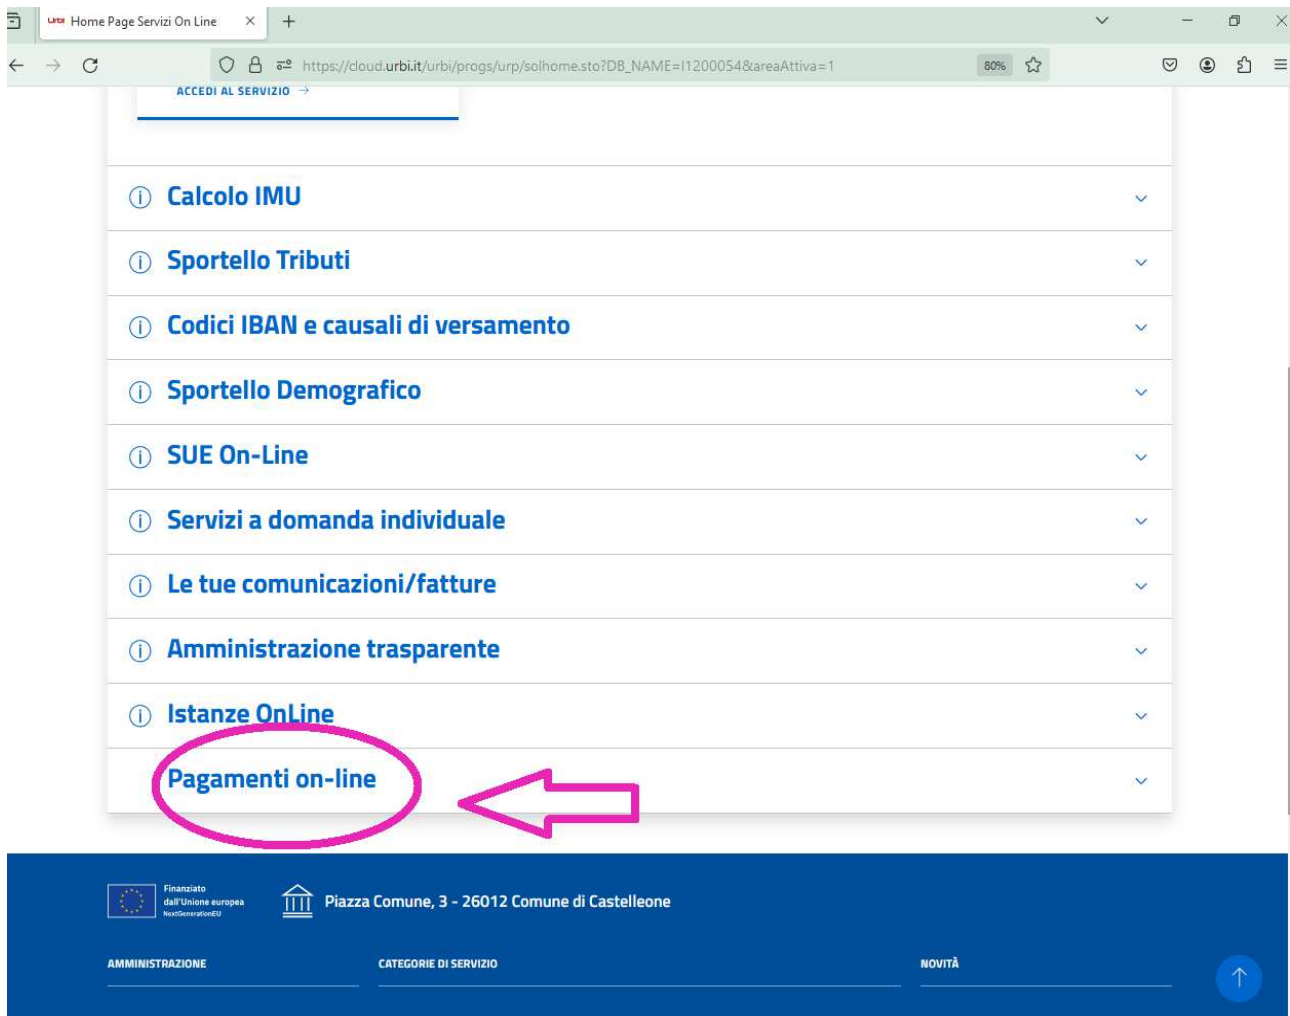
Home Page Servizi On Line

https://cloud.urbi.it/urbi/progs/urp/solhome.sto?DB_NAME=l1200054&areaAttiva=1

80%

ACCEDI AL SERVIZIO →

Calcolo IMU

Sportello Tributi

Codici IBAN e causali di versamento

Sportello Demografico

SUE On-Line

Servizi a domanda individuale

Le tue comunicazioni/fatture

Amministrazione trasparente

Istanze OnLine

Pagamenti on-line

Finanziato dall'Unione europea NextGenerationEU

Piazza Comune, 3 - 26012 Comune di Castelleone

AMMINISTRAZIONE

CATEGORIE DI SERVIZIO

NOVITÀ